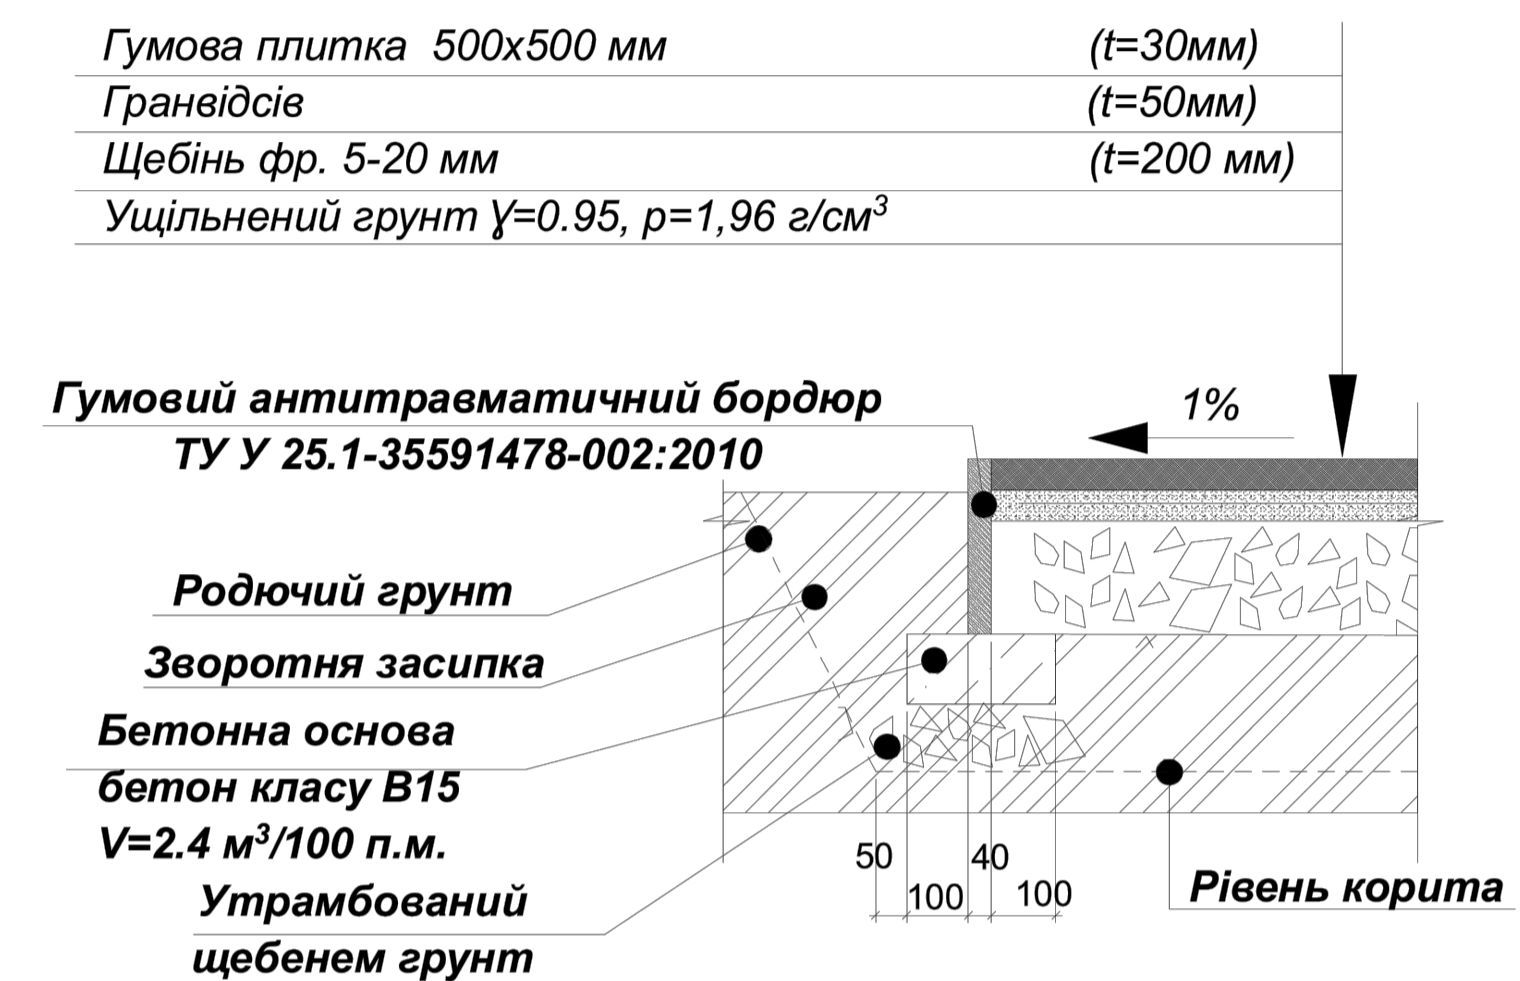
Гумова плитка 500x500 мм (t=30мм)
Гранвідсів (t=50мм)
Щебінь фр. 5-20 мм (t=200 мм)
Ущільнений грунт Ɣ=0.95, p=1,96 г/см$^3$

Гумовий антитравматичний бордюр
ТУ У 25.1-35591478-002:2010

1%

Родючий грунт

Зворотня засипка

Бетонна основа
бетон класу В15
V=2.4 м$^3$/100 п.м.

Утрамбований
щебенем грунт

50
100
40
100

Рівень корита